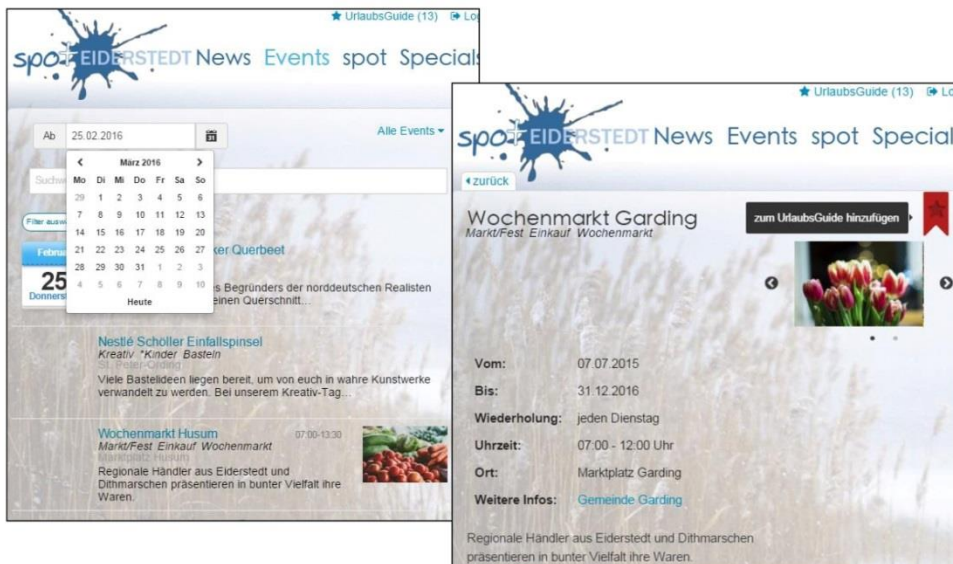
UrlaubsGuide (13) Lo

spot EIDERSTEDT News Events spot Specials

Ab 25.02.2016

Alle Events

März 2016

| Mo | Di | Mi | Do | Fr | Sa | So |
|---|---|---|---|---|---|---|
| 29 | 1 | 2 | 3 | 4 | 5 | 6 |
| 7 | 8 | 9 | 10 | 11 | 12 | 13 |
| 14 | 15 | 16 | 17 | 18 | 19 | 20 |
| 21 | 22 | 23 | 24 | 25 | 26 | 27 |
| 28 | 29 | 30 | 31 | 1 | 2 | 3 |
| 4 | 5 | 6 | 7 | 8 | 9 | 10 |

Heute

Suche

Filter ausw

Febru

25

Donnerst

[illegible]ker Querbeet

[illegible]es Begründers der norddeutschen Realisten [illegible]einen Querschnitt...

Nestlé Schöller Einfallspinsel
Kreativ *Kinder Basteln
St. Peter-Ording
Viele Bastelideen liegen bereit, um von euch in wahre Kunstwerke verwandelt zu werden. Bei unserem Kreativ-Tag...

Wochenmarkt Husum 07:00-13:30
Markt/Fest Einkauf Wochenmarkt
Marktplatz Husum
Regionale Händler aus Eiderstedt und Dithmarschen präsentieren in bunter Vielfalt ihre Waren.

UrlaubsGuide (13) Lo

spot EIDERSTEDT News Events spot Special

zurück

Wochenmarkt Garding
Markt/Fest Einkauf Wochenmarkt

zum UrlaubsGuide hinzufügen

Vom: 07.07.2015
Bis: 31.12.2016
Wiederholung: jeden Dienstag
Uhrzeit: 07:00 - 12:00 Uhr
Ort: Marktplatz Garding
Weitere Infos: Gemeinde Garding

Regionale Händler aus Eiderstedt und Dithmarschen präsentieren in bunter Vielfalt ihre Waren.